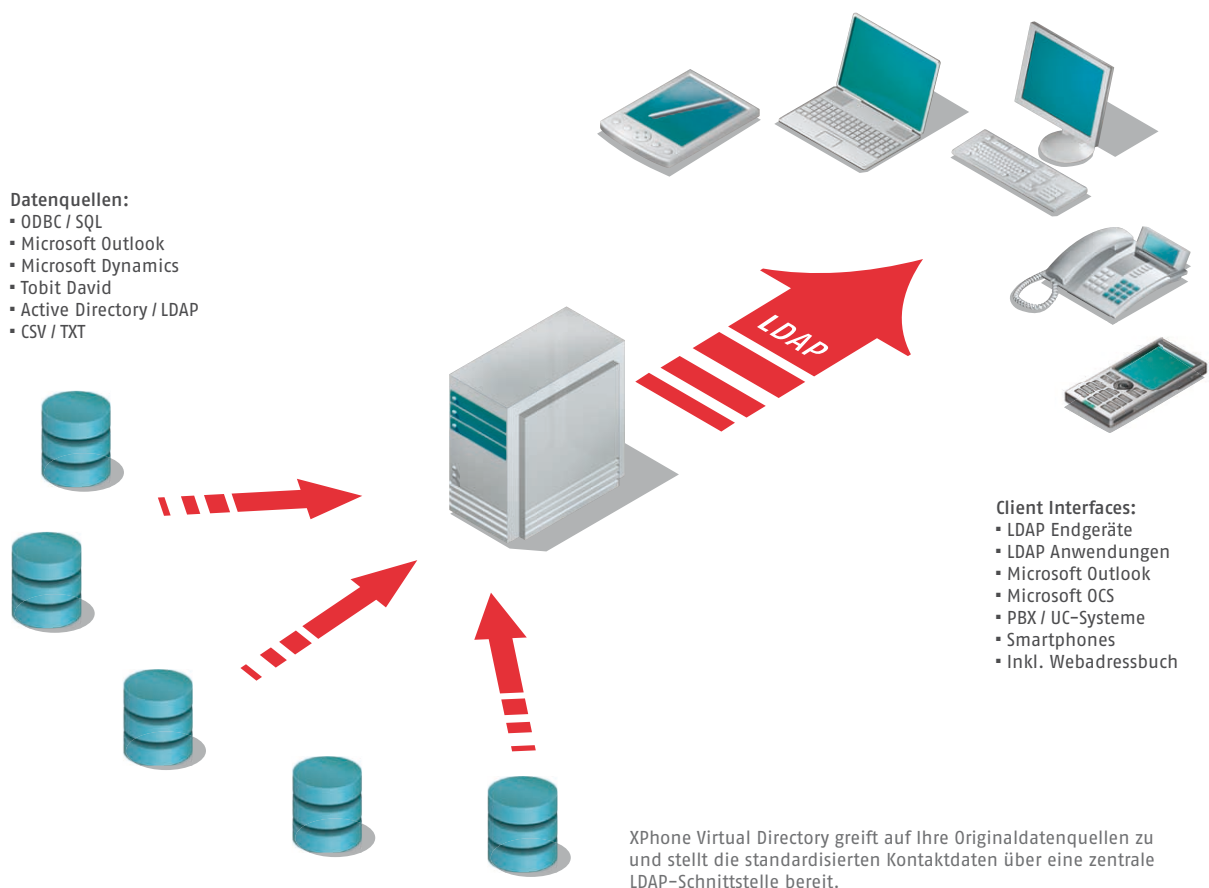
Datenquellen:
▪ ODBC / SQL
▪ Microsoft Outlook
▪ Microsoft Dynamics
▪ Tobit David
▪ Active Directory / LDAP
▪ CSV / TXT

LDAP

Client Interfaces:
▪ LDAP Endgeräte
▪ LDAP Anwendungen
▪ Microsoft Outlook
▪ Microsoft OCS
▪ PBX / UC-Systeme
▪ Smartphones
▪ Inkl. Webadressbuch

XPhone Virtual Directory greift auf Ihre Originaldatenquellen zu und stellt die standardisierten Kontaktdaten über eine zentrale LDAP-Schnittstelle bereit.